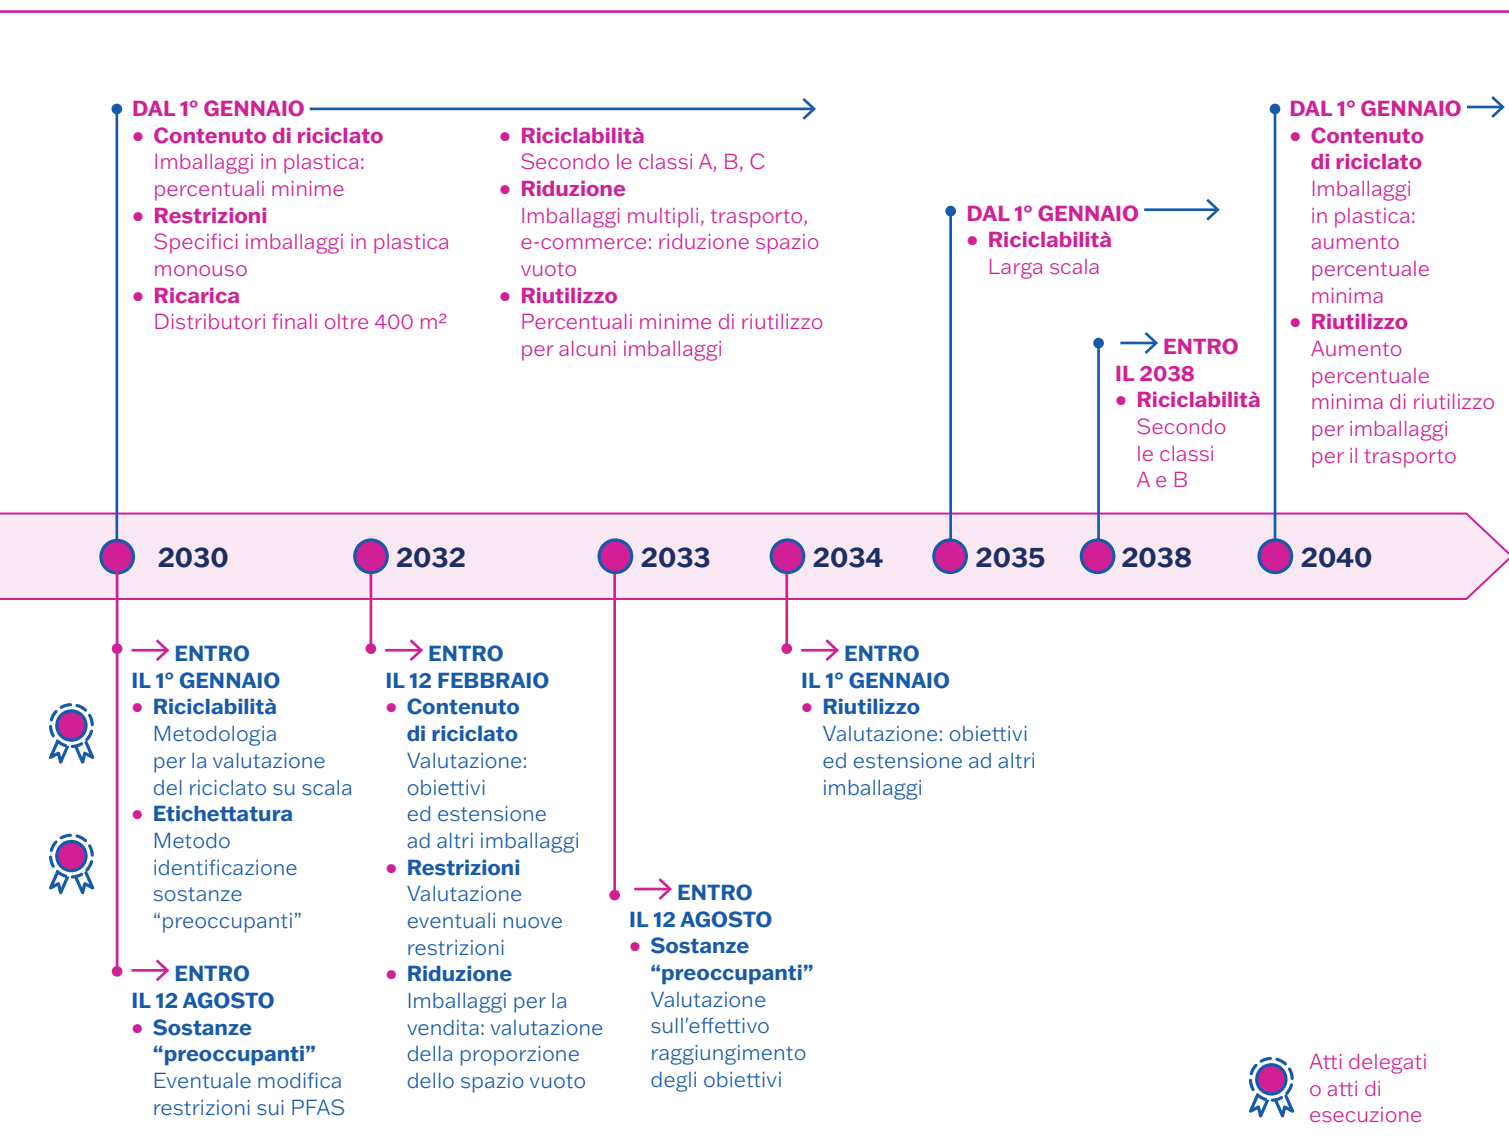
DAL 1° GENNAIO
• Contenuto di riciclato
Imballaggi in plastica: percentuali minime
• Restrizioni
Specifici imballaggi in plastica monouso
• Ricarica
Distributori finali oltre 400 m²

• Riciclabilità
Secondo le classi A, B, C
• Riduzione
Imballaggi multipli, trasporto, e-commerce: riduzione spazio vuoto
• Riutilizzo
Percentuali minime di riutilizzo per alcuni imballaggi

DAL 1° GENNAIO
• Riciclabilità
Larga scala

ENTRO IL 2038
• Riciclabilità
Secondo le classi A e B

DAL 1° GENNAIO
• Contenuto di riciclato
Imballaggi in plastica: aumento percentuale minima
• Riutilizzo
Aumento percentuale minima di riutilizzo per imballaggi per il trasporto

2030 2032 2033 2034 2035 2038 2040

ENTRO IL 1° GENNAIO
• Riciclabilità
Metodologia per la valutazione del riciclato su scala
• Etichettatura
Metodo identificazione sostanze "preoccupanti"

ENTRO IL 12 AGOSTO
• Sostanze "preoccupanti"
Eventuale modifica restrizioni sui PFAS

ENTRO IL 12 FEBBRAIO
• Contenuto di riciclato
Valutazione: obiettivi ed estensione ad altri imballaggi
• Restrizioni
Valutazione eventuali nuove restrizioni
• Riduzione
Imballaggi per la vendita: valutazione della proporzione dello spazio vuoto

ENTRO IL 12 AGOSTO
• Sostanze "preoccupanti"
Valutazione sull'effettivo raggiungimento degli obiettivi

ENTRO IL 1° GENNAIO
• Riutilizzo
Valutazione: obiettivi ed estensione ad altri imballaggi

Atti delegati o atti di esecuzione